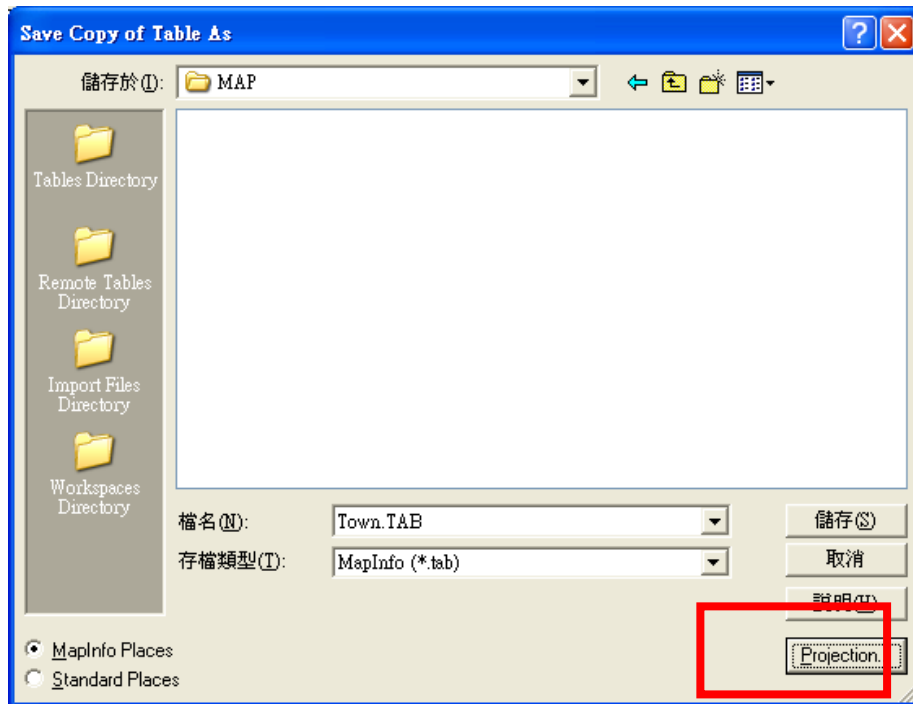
Save Copy of Table As

儲存於(I): MAP

Tables Directory

Remote Tables Directory

Import Files Directory

Workspaces Directory

檔名(N): Town.TAB

存檔類型(T): MapInfo (*.tab)

儲存(S)

取消

說明(H)

Projection...

MapInfo Places

Standard Places